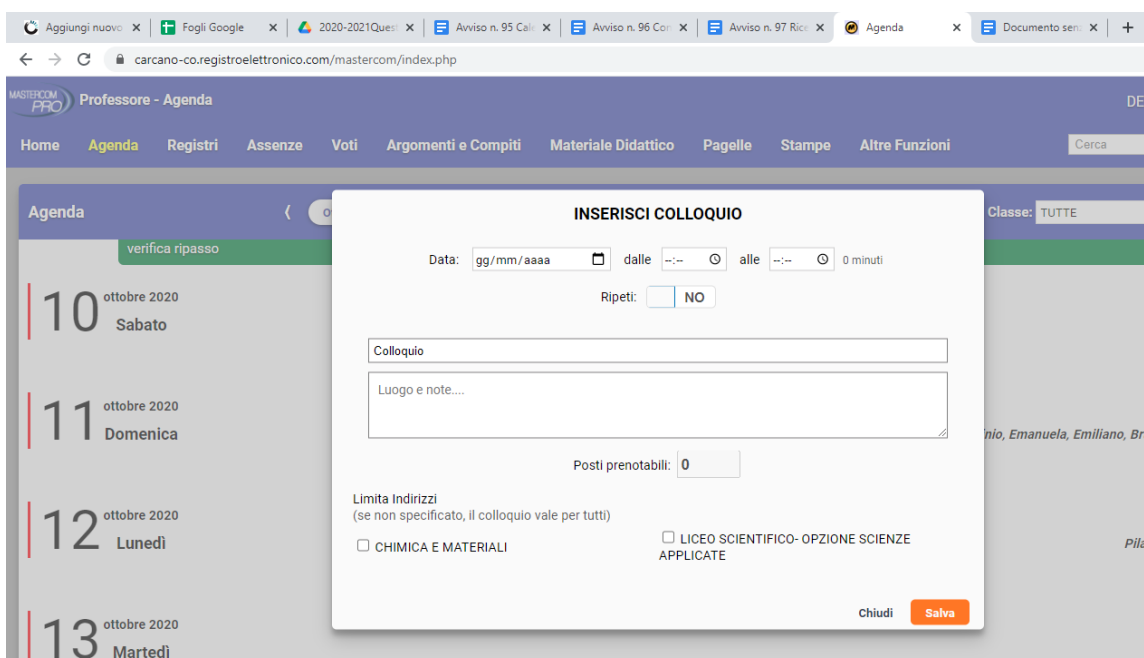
Aggiungi nuovo ×
Fogli Google ×
2020-2021Quest ×
Avviso n. 95 Cal ×
Avviso n. 96 Cor ×
Avviso n. 97 Rice ×
Agenda ×
Documento sen ×
+

carcano-co.registroelettronico.com/mastercom/index.php

MASTERCOM PRO Professore - Agenda
DE

Home Agenda Registri Assenze Voti Argomenti e Compiti Materiale Didattico Pagelle Stampe Altre Funzioni
Cerca

Agenda
Classe: TUTTE

verifica ripasso

10 ottobre 2020 Sabato

11 ottobre 2020 Domenica
nio, Emanuela, Emiliano, Br

12 ottobre 2020 Lunedì
Pila

13 ottobre 2020 Martedì

INSERISCI COLLOQUIO

Data: gg/mm/aaaa dalle --:-- alle --:-- 0 minuti

Ripeti: NO

Colloquio

Luogo e note....

Posti prenotabili: 0

Limita Indirizzi
(se non specificato, il colloquio vale per tutti)

CHIMICA E MATERIALI
LICEO SCIENTIFICO- OPZIONE SCIENZE APPLICATE

Chiudi
Salva